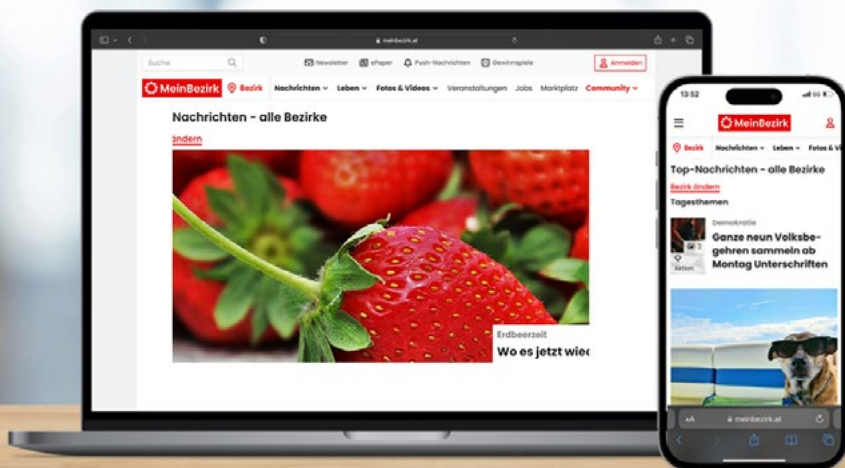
meinbezirk.at

Suche

Newsletter ePaper Push-Nachrichten Gewinnspiele Anmelden

MeinBezirk Bezirk Nachrichten Leben Fotos & Videos Veranstaltungen Jobs Marktplatz Community

Nachrichten - alle Bezirke

ändern

Erdbeerzeit
Wo es jetzt wie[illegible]

13:52

MeinBezirk

Bezirk Nachrichten Leben Fotos & Vi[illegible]

Top-Nachrichten - alle Bezirke

Bezirk ändern

Tagesthemen

Demokratie
Ganze neun Volksbegehren sammeln ab Montag Unterschriften

3

Aktion

aA meinbezirk.at